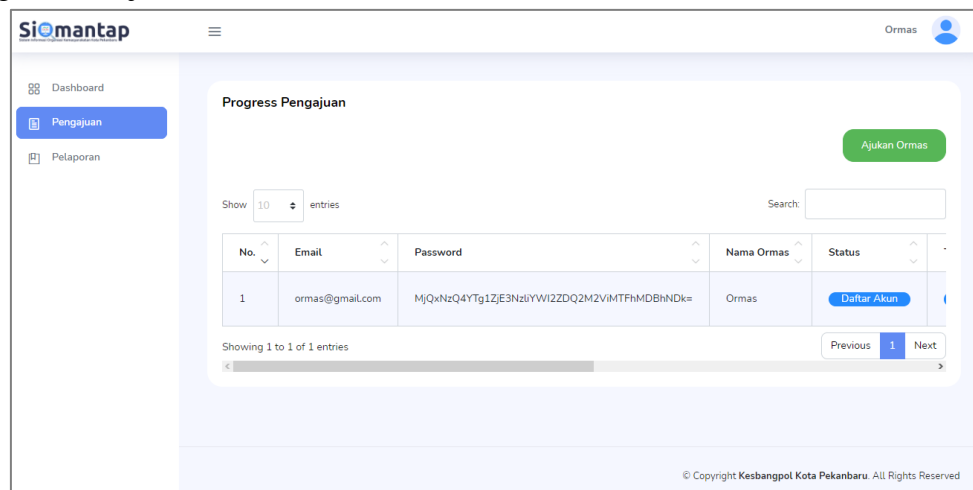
Siomantap
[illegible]

Ormas

Dashboard
Pengajuan
Pelaporan

Progress Pengajuan

Ajukan Ormas

Show 10 entries

Search:

| No. | Email | Password | Nama Ormas | Status |
|---|---|---|---|---|
| 1 | ormas@gmail.com | MjQxNzQ4YTg1ZjE3NzliYWI2ZDQ2M2ViMTFhMDBhNDk= | Ormas | Daftar Akun |

Showing 1 to 1 of 1 entries

Previous 1 Next

© Copyright Kesbangpol Kota Pekanbaru. All Rights Reserved